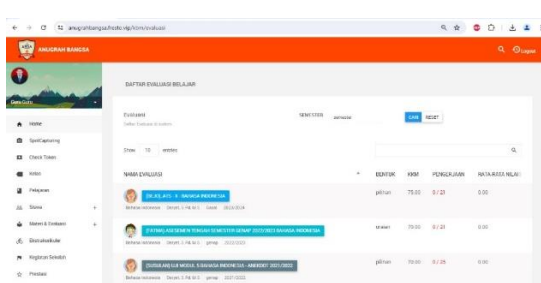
anugrahbangsa.hosto.vip/cbm/evaluasi

ANUGRAH BANGSA

Logout

Guru

Home
SpellCapturing
Check Token
Kelas
Pelajaran
Siswa
Materi & Evaluasi
Ekstrakulikuler
Kegiatan Sekolah
Prestasi

DAFTAR EVALUASI BELAJAR

Evaluasi
Daftar Evaluasi di sistem

SEMESTER semester

CARI RESET

Show 10 entries

NAMA EVALUASI | BENTUK | KKM | PENGERJAAN | RATA-RATA NILAI
--- | --- | --- | --- | ---
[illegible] - BAHASA INDONESIA | pilihan | 75.00 | 0 / 23 | 0.00
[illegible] SEMESTER GENAP 2022/2023 BAHASA INDONESIA | uraian | 75.00 | 0 / 23 | 0.00
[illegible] BAHASA INDONESIA - ANDROID 2021/2022 | pilihan | 75.00 | 0 / 25 | 0.00